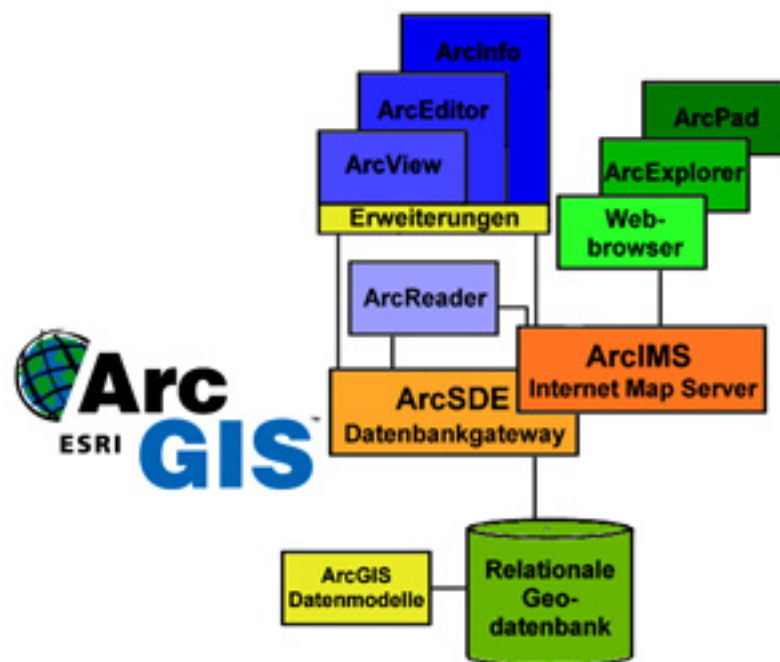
ArcInfo

ArcEditor

ArcView

Erweiterungen

ArcPad

ArcExplorer

Webbrowser

ArcReader

ArcIMS
Internet Map Server

Arc
ESRI GIS™

ArcSDE
Datenbankgateway

ArcGIS
Datenmodelle

Relationale
Geodatenbank